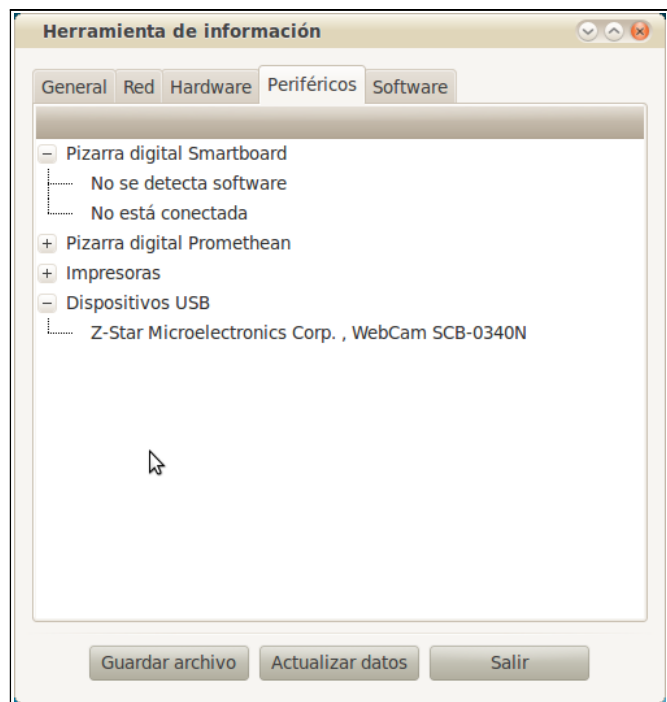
Herramienta de información

General Red Hardware Periféricos Software

− Pizarra digital Smartboard
No se detecta software
No está conectada
+ Pizarra digital Promethean
+ Impresoras
− Dispositivos USB
Z-Star Microelectronics Corp. , WebCam SCB-0340N

Guardar archivo Actualizar datos Salir